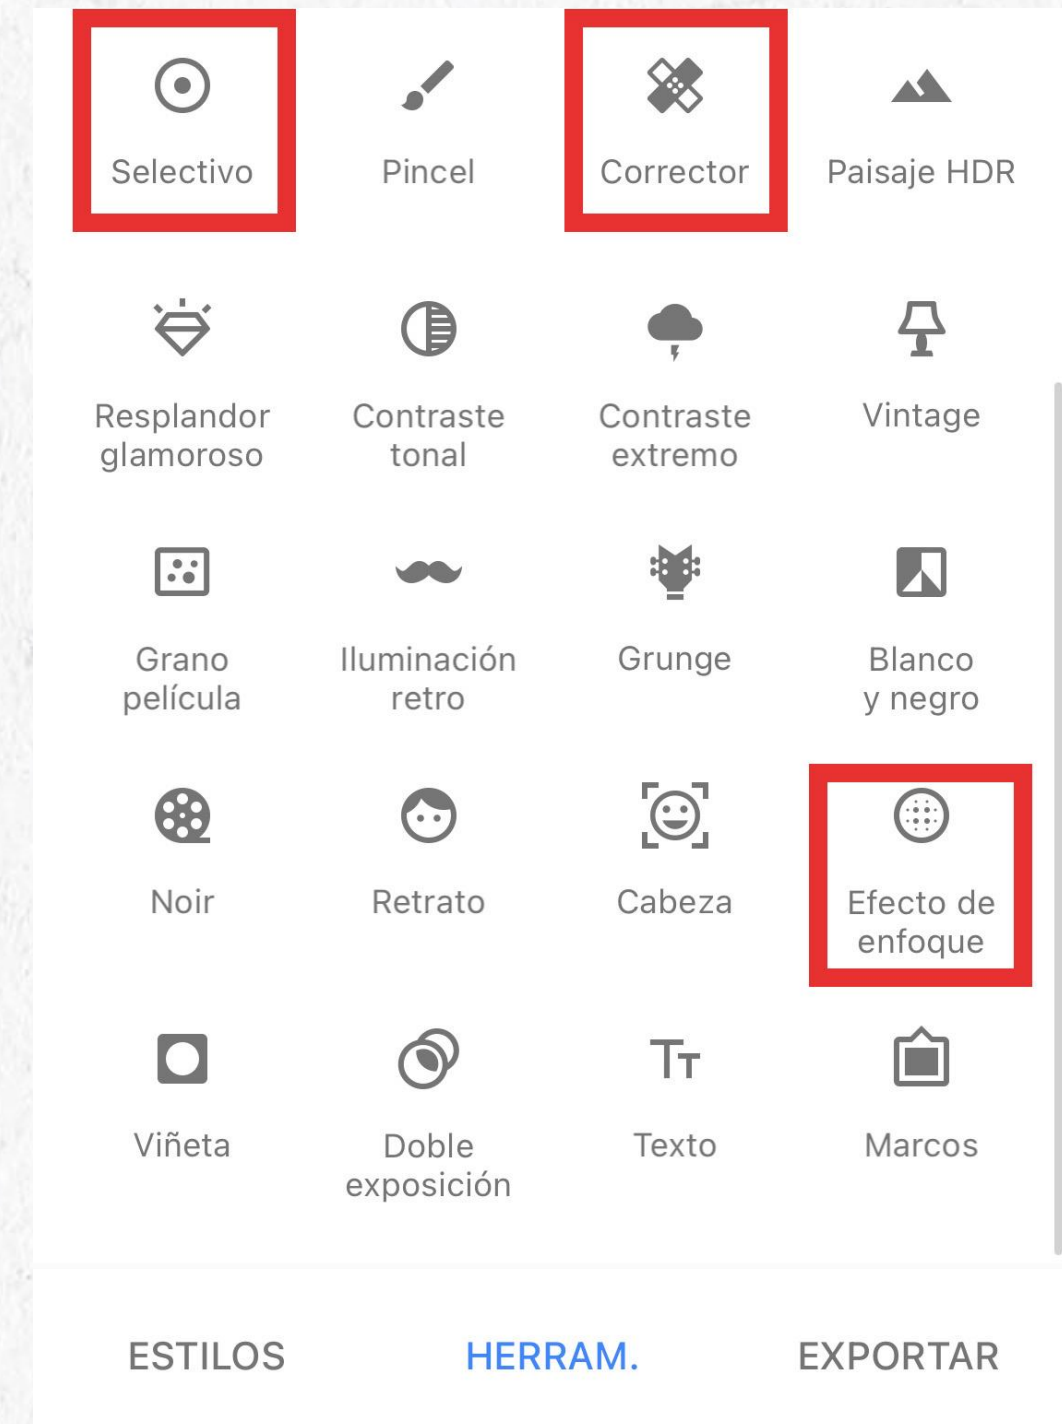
Selectivo
Pincel
Corrector
Paisaje HDR
Resplandor glamoroso
Contraste tonal
Contraste extremo
Vintage
Grano película
Iluminación retro
Grunge
Blanco y negro
Noir
Retrato
Cabeza
Efecto de enfoque
Viñeta
Doble exposición
Texto
Marcos

ESTILOS
HERRAM.
EXPORTAR